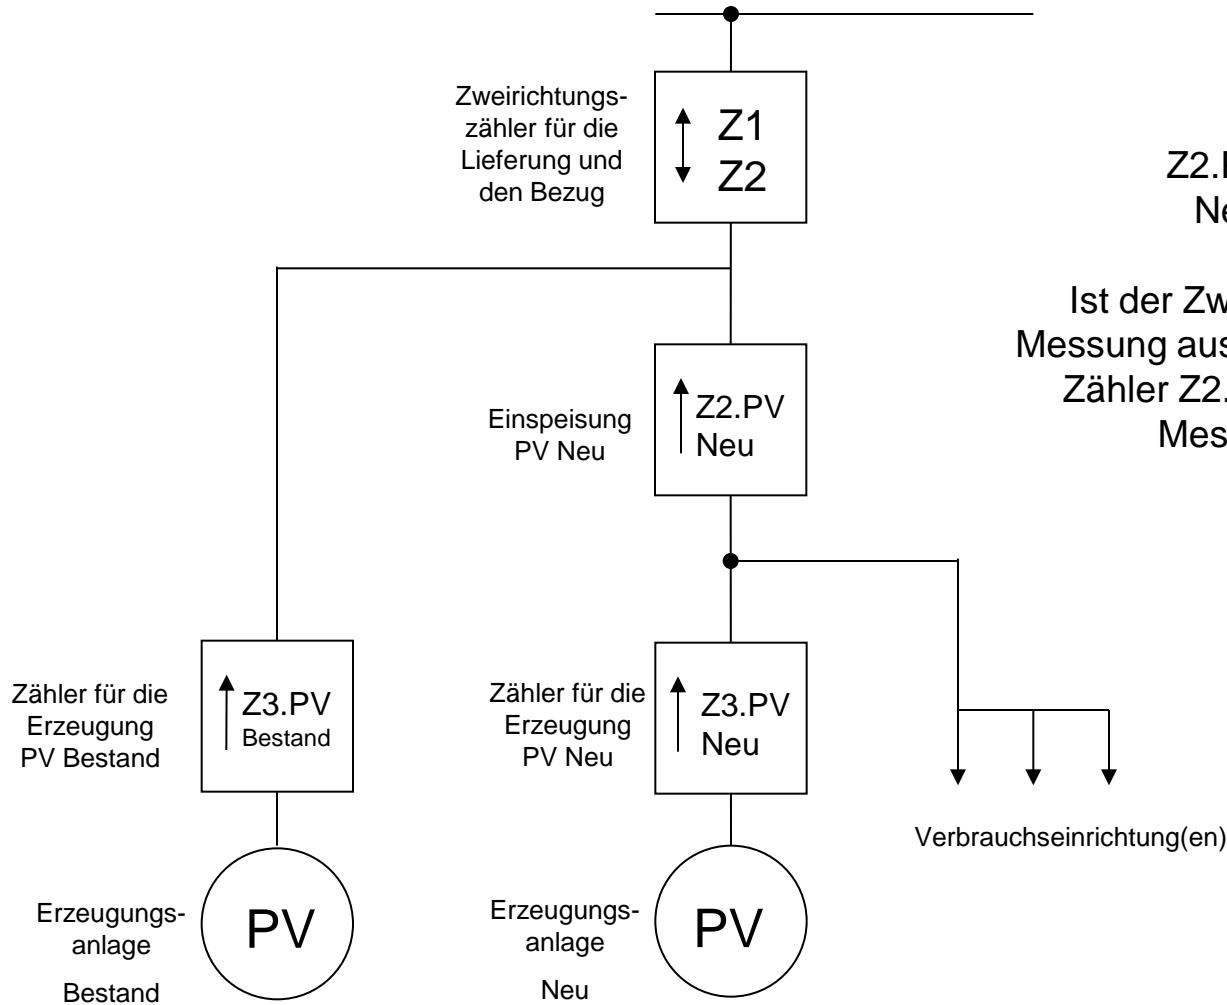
Zweirichtungszähler für die Lieferung und den Bezug

Z1
Z2

Z2.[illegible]
Ne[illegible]

Ist der Zw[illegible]
Messung aus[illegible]
Zähler Z2.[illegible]
Mes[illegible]

Einspeisung PV Neu

Z2.PV
Neu

Zähler für die Erzeugung PV Bestand

Z3.PV
Bestand

Zähler für die Erzeugung PV Neu

Z3.PV
Neu

Verbrauchseinrichtung(en)

Erzeugungsanlage
Bestand

PV

Erzeugungsanlage
Neu

PV